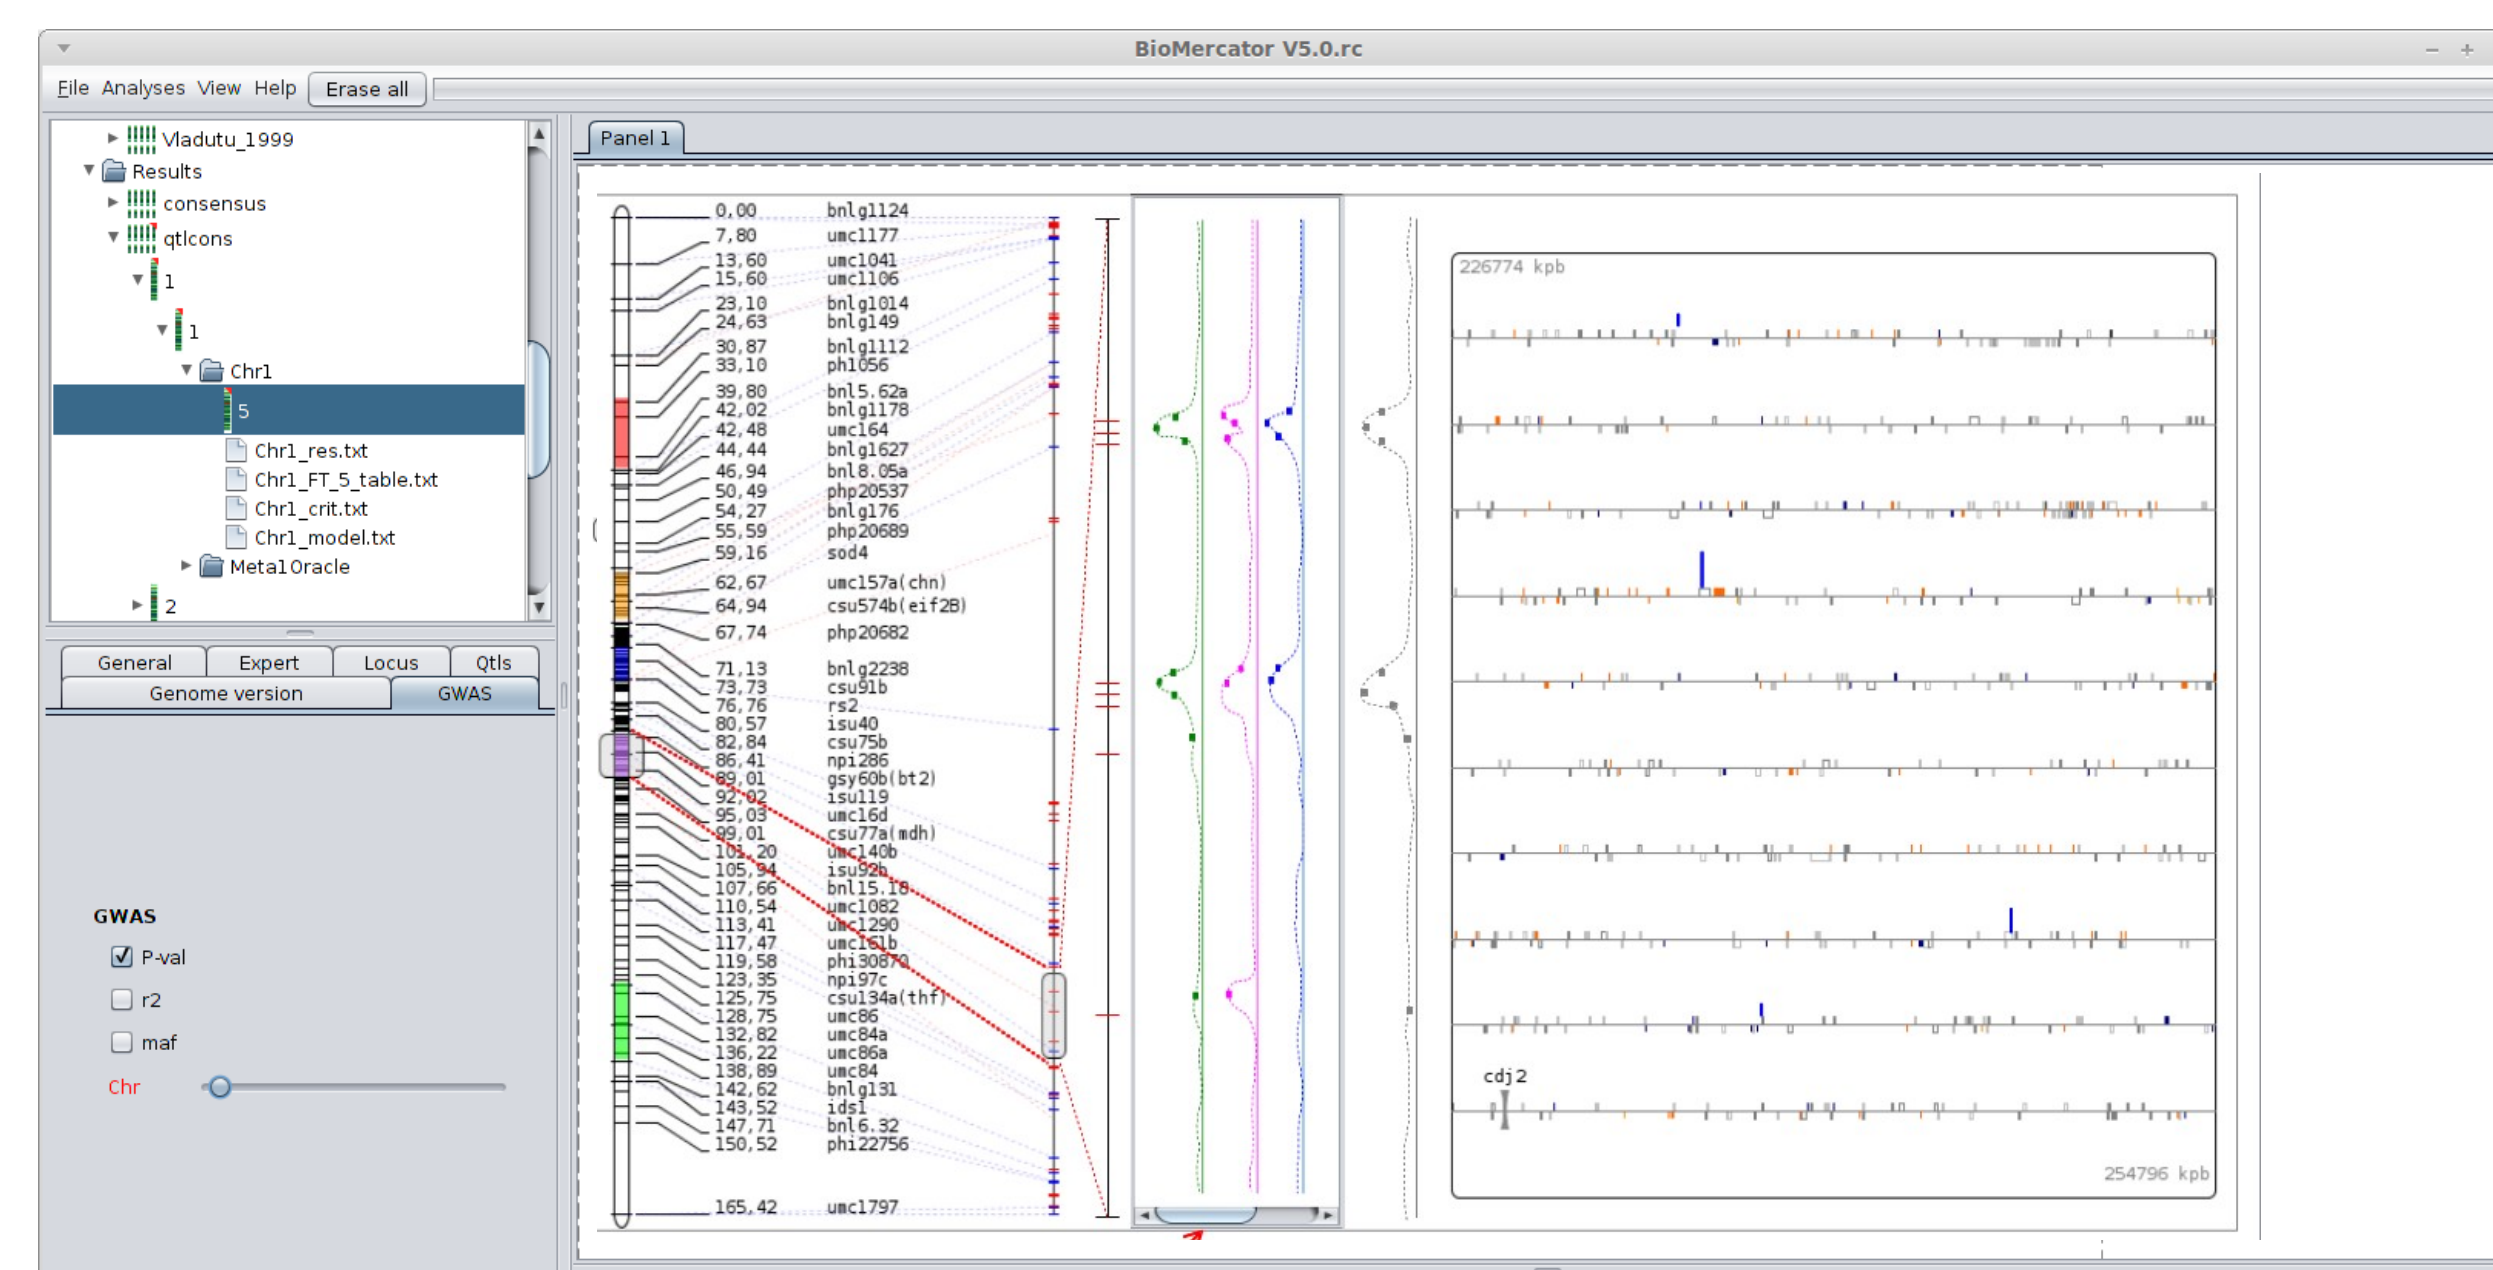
BioMercator V5.0.rc

File Analyses View Help Erase all

Vladutu_1999
Results
consensus
qtlcons
1
1
Chr1
5
Chr1_res.txt
Chr1_FT_5_table.txt
Chr1_crit.txt
Chr1_model.txt
MetalOracle
2

General Expert Locus Qtls
Genome version GWAS

GWAS
P-val
r2
maf
Chr

Panel 1

| | |
|---|---|
| 0,00 | bnlg1124 |
| 7,80 | umc1177 |
| 13,60 | umc1041 |
| 15,60 | umc1106 |
| 23,10 | bnlg1014 |
| 24,63 | bnlg149 |
| 30,87 | bnlg1112 |
| 33,10 | phi056 |
| 39,80 | bnl5.62a |
| 42,02 | bnlg1178 |
| 42,48 | umc164 |
| 44,44 | bnlg1627 |
| 46,94 | bnl8.05a |
| 50,49 | php20537 |
| 54,27 | bnlg176 |
| 55,59 | php20689 |
| 59,16 | sod4 |
| 62,67 | umc157a(chn) |
| 64,94 | csu574b(eif2B) |
| 67,74 | php20682 |
| 71,13 | bnlg2238 |
| 73,73 | csu91b |
| 76,76 | rs2 |
| 80,57 | isu40 |
| 82,84 | csu75b |
| 86,41 | npi286 |
| 89,01 | gsy60b(bt2) |
| 92,02 | isu119 |
| 95,03 | umc16d |
| 99,01 | csu77a(mdh) |
| 101,20 | umc140b |
| 105,94 | isu92b |
| 107,66 | bnl15.18 |
| 110,54 | umc1082 |
| 113,41 | umc1290 |
| 117,47 | umc161b |
| 119,58 | phi30870 |
| 123,35 | npi97c |
| 125,75 | csu134a(thf) |
| 128,75 | umc86 |
| 132,82 | umc84a |
| 136,22 | umc86a |
| 138,89 | umc84 |
| 142,62 | bnlg131 |
| 143,52 | ids1 |
| 147,71 | bnl6.32 |
| 150,52 | phi22756 |
| 165,42 | umc1797 |

226774 kpb
cdj2
254796 kpb